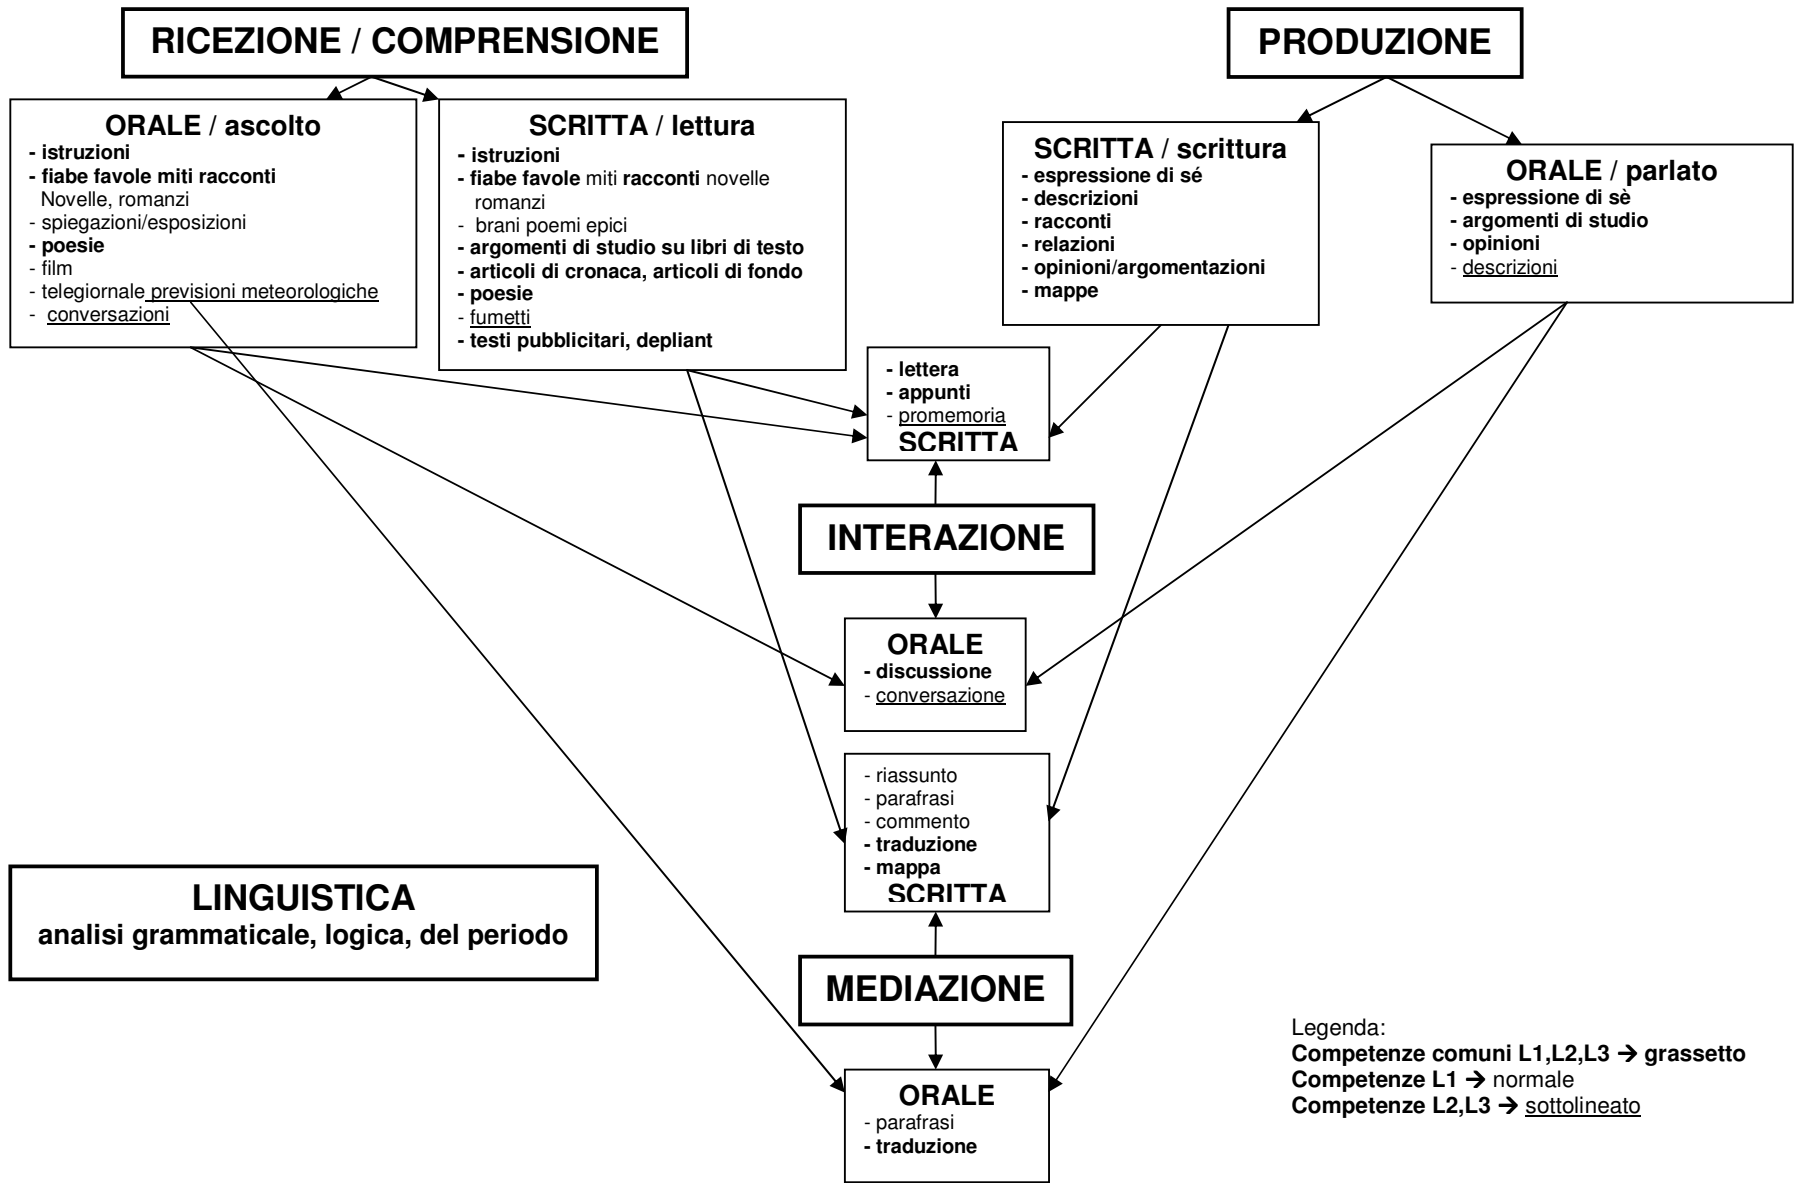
RICEZIONE / COMPRENSIONE

PRODUZIONE

ORALE / ascolto
- istruzioni
- fiabe favole miti racconti
Novelle, romanzi
- spiegazioni/esposizioni
- poesie
- film
- telegiornale previsioni meteorologiche
- conversazioni

SCRITTA / lettura
- istruzioni
- fiabe favole miti racconti novelle romanzi
- brani poemi epici
- argomenti di studio su libri di testo
- articoli di cronaca, articoli di fondo
- poesie
- fumetti
- testi pubblicitari, depliant

SCRITTA / scrittura
- espressione di sé
- descrizioni
- racconti
- relazioni
- opinioni/argomentazioni
- mappe

ORALE / parlato
- espressione di sè
- argomenti di studio
- opinioni
- descrizioni

- lettera
- appunti
- promemoria
SCRITTA

INTERAZIONE

ORALE
- discussione
- conversazione

- riassunto
- parafrasi
- commento
- traduzione
- mappa
SCRITTA

LINGUISTICA
analisi grammaticale, logica, del periodo

MEDIAZIONE

ORALE
- parafrasi
- traduzione

Legenda:
Competenze comuni L1,L2,L3 → grassetto
Competenze L1 → normale
Competenze L2,L3 → sottolineato